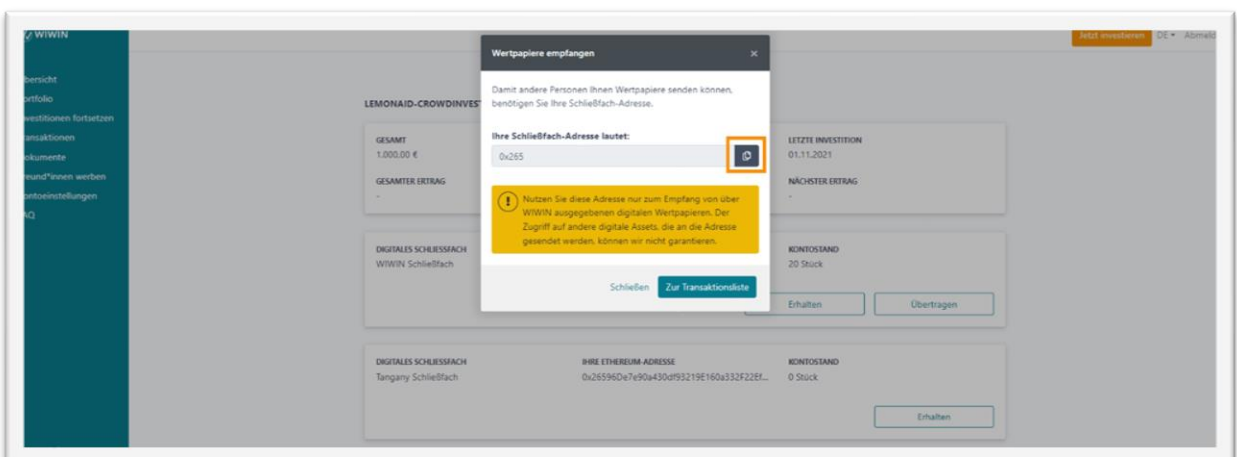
WIWIN

bersicht
ortfolio
vestitionen fortsetzen
ansaktionen
okumente
reund*innen werben
ontoeinstellungen
AQ

Jetzt investieren DE ▾ Abmeld

LEMONAID-CROWDINVEST

GESAMT
1.000,00 €

GESAMTER ERTRAG
-

LETZTE INVESTITION
01.11.2021

NÄCHSTER ERTRAG
-

DIGITALES SCHLIESSFACH
WIWIN Schließfach

KONTOSTAND
20 Stück

Erhalten
Übertragen

DIGITALES SCHLIESSFACH
Tangany Schließfach

IHRE ETHEREUM-ADRESSE
0x26596De7e90a430df93219E160a332F22Ef...

KONTOSTAND
0 Stück

Erhalten

Wertpapiere empfangen
×

Damit andere Personen Ihnen Wertpapiere senden können, benötigen Sie Ihre Schließfach-Adresse.

Ihre Schließfach-Adresse lautet:
0x265

Nutzen Sie diese Adresse nur zum Empfang von über WIWIN ausgegebenen digitalen Wertpapieren. Der Zugriff auf andere digitale Assets, die an die Adresse gesendet werden, können wir nicht garantieren.

Schließen
Zur Transaktionsliste